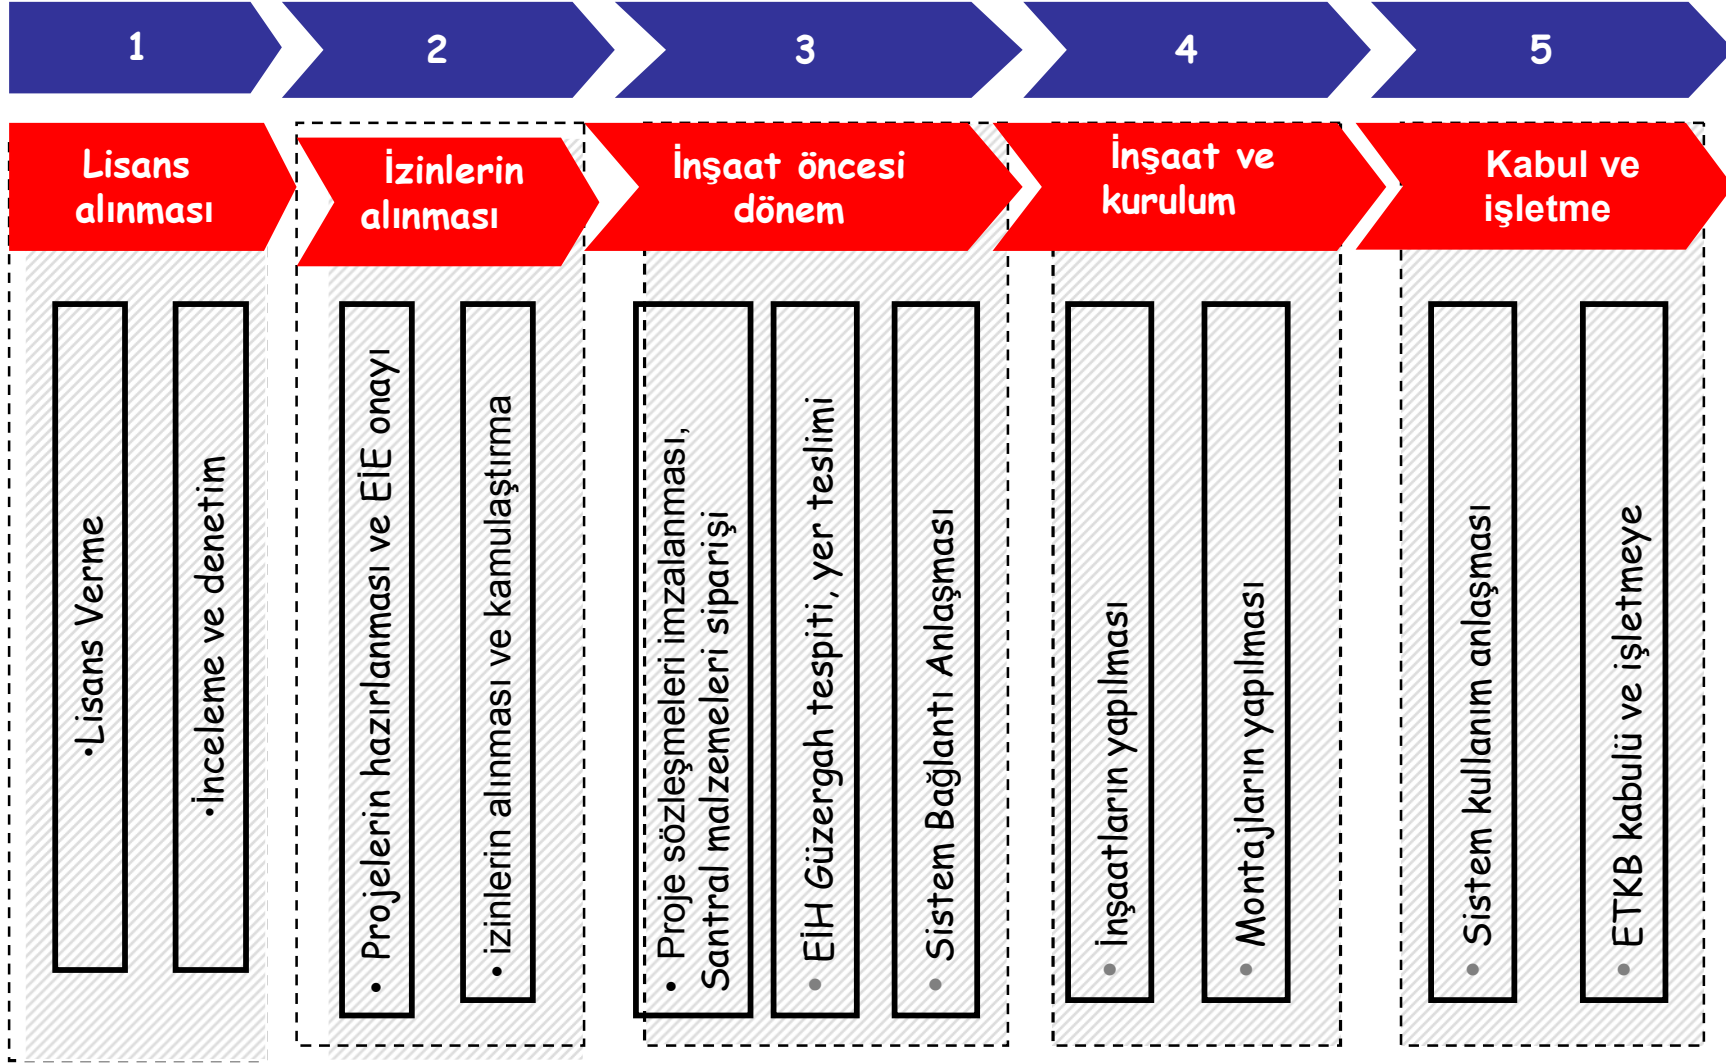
1

2

3

4

5

Lisans alınması

İzinlerin alınması

İnşaat öncesi dönem

İnşaat ve kurulum

Kabul ve işletme

•Lisans Verme

•İnceleme ve denetim

• Projelerin hazırlanması ve EİE onayı

• İzinlerin alınması ve kamulaştırma

• Proje sözleşmeleri imzalanması, Santral malzemeleri siparişi

• EİH Güzergah tespiti, yer teslimi

• Sistem Bağlantı Anlaşması

• İnşaatların yapılması

• Montajların yapılması

• Sistem kullanım anlaşması

• ETKB kabulü ve işletmeye